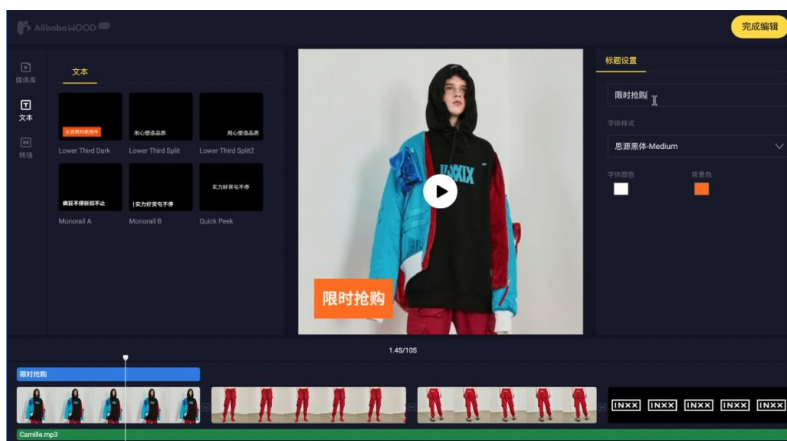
AlibabaWOOD

完成编辑

媒体库

文本

转场

文本

全网限时疯抢中

Lower Third Dark

用心塑造品质

Lower Third Split

用心塑造品质

Lower Third Split2

疯狂手绑刷起不止

Monorail A

| 实力好货屯不停

Monorail B

实力好货屯不停

Quick Peek

限时抢购

标题设置

限时抢购

字体样式

思源黑体-Medium

字体颜色

背景色

1.4S/10S

限时抢购

INXX INXX INXX INXX INXX

Camille.mp3